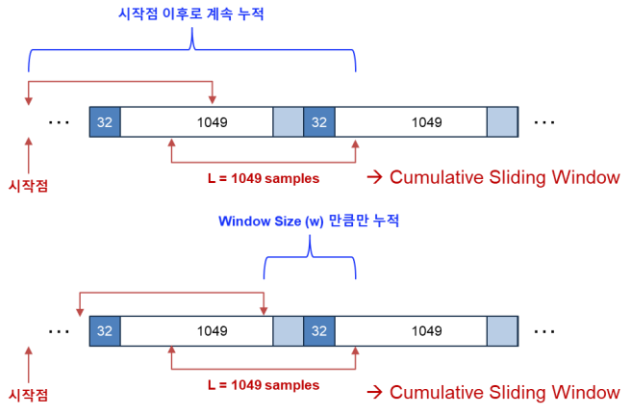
시작점 이후로 계속 누적

...

32

1049

32

1049

...

시작점

L = 1049 samples

→ Cumulative Sliding Window

Window Size (w) 만큼만 누적

...

32

1049

32

1049

...

시작점

L = 1049 samples

→ Cumulative Sliding Window